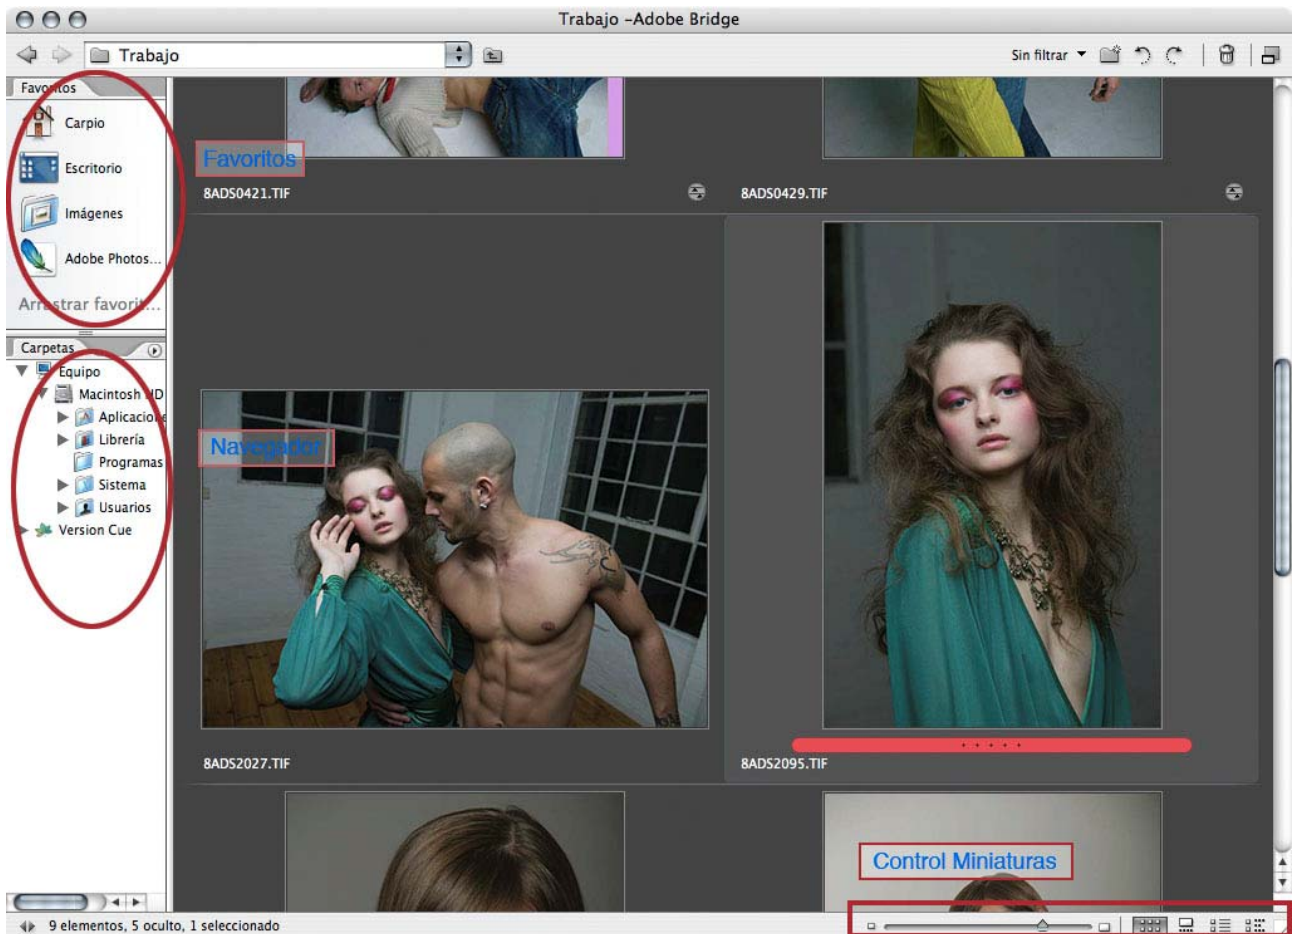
Trabajo -Adobe Bridge

Trabajo

Sin filtrar

Favoritos

Carpio

Escritorio

Imágenes

Adobe Photos...

Arrastrar favorit...

Carpetas

Equipo

Macintosh HD

Aplicacio

Librería

Programas

Sistema

Usuarios

Version Cue

Favoritos

8ADS0421.TIF

8ADS0429.TIF

Navegador

8ADS2027.TIF

8ADS2095.TIF

Control Miniaturas

9 elementos, 5 oculto, 1 seleccionado